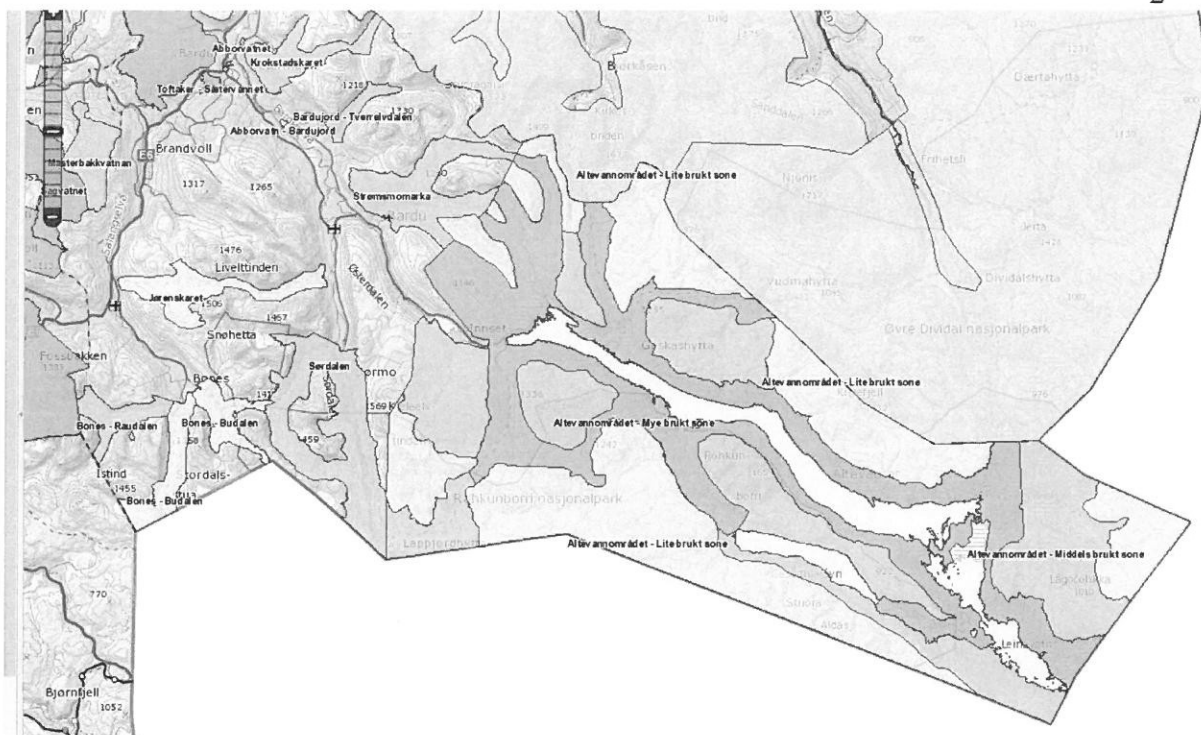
Abborvatnet
Krokstadskaret
Toftaker
Sætervannet
Bardujord - Tverrelvdalen
Abborvatn - Bardujord
1218
1330
Brandvoll
E6
Masterbakkvatnan
1317
1265
Strømsmomarka
Bardu
Altevannområdet - Litebrukt sone
Frihetsli
Dærtahytta
Bjørkåsen
1476
Liveltinden
Jørenskaret
1506
1457
Snøhetta
Østerdalen
Vuomahytta
Dividalshytta
Øvre Dividal nasjonalpark
Innset
Gaskashytta
Fossbakken
Bones
Sørdalen
Bones - Raudalen
Bones - Budalen
Altevannområdet - Litebrukt sone
Altevannområdet - Mye brukt sone
Istind
1455
Sørdals-
Bones - Budalen
1459
1569
Rohkunborri nasjonalpark
Altevannområdet - Litebrukt sone
Altevannområdet - Middels brukt sone
770
Bjørnfjell
1052
Leinavatn